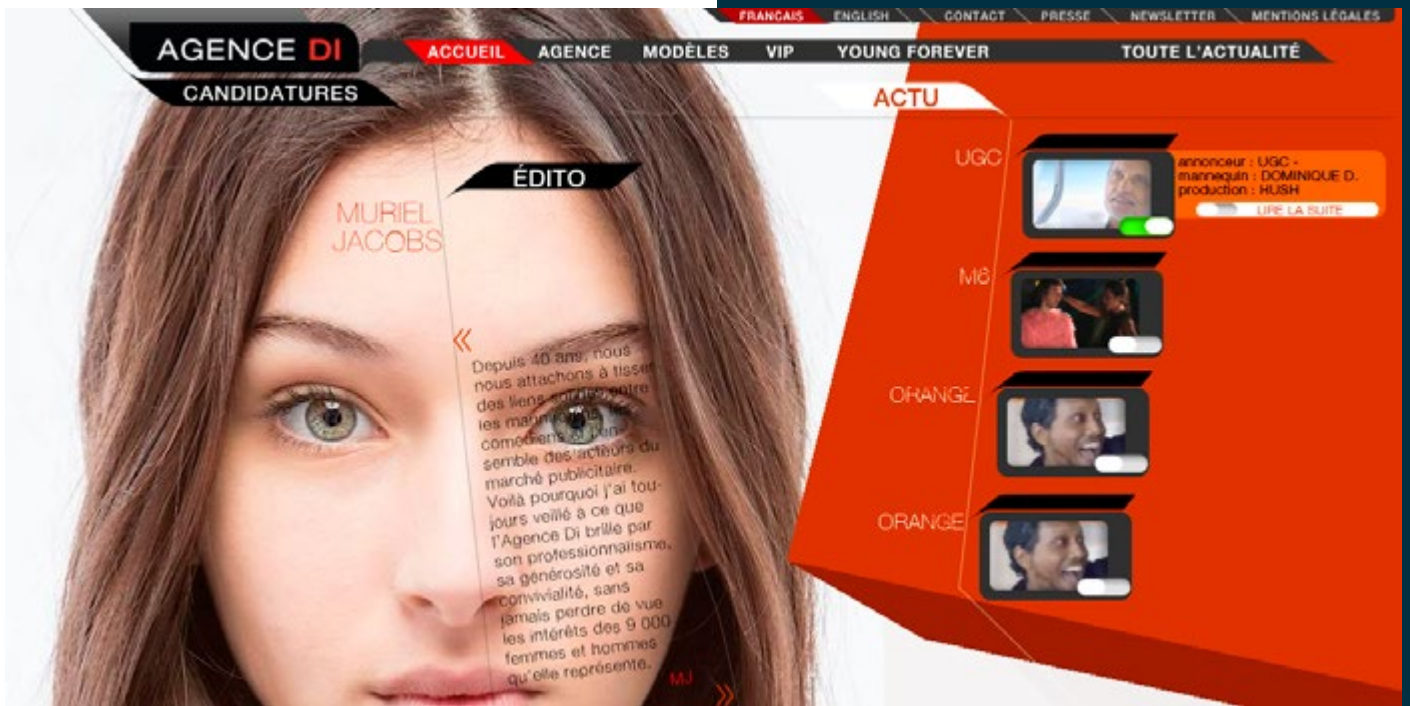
FRANÇAIS ENGLISH CONTACT PRESSE NEWSLETTER MENTIONS LÉGALES

AGENCE DI

CANDIDATURES

ACCUEIL AGENCE MODÈLES VIP YOUNG FOREVER TOUTE L'ACTUALITÉ

ACTU

ÉDITO

MURIEL JACOBS

«

Depuis 40 ans, nous nous attachons à tisser des liens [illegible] entre les mannequins, comédiens et l'ensemble des acteurs du marché publicitaire. Voilà pourquoi j'ai toujours veillé à ce que l'Agence Di brille par son professionnalisme, sa générosité et sa convivialité, sans jamais perdre de vue les intérêts des 9 000 femmes et hommes qu'elle représente.

MJ

»

UGC

annonceur : UGC - mannequin : DOMINIQUE D. production : HUSH

LIRE LA SUITE

M6

ORANGE

ORANGE